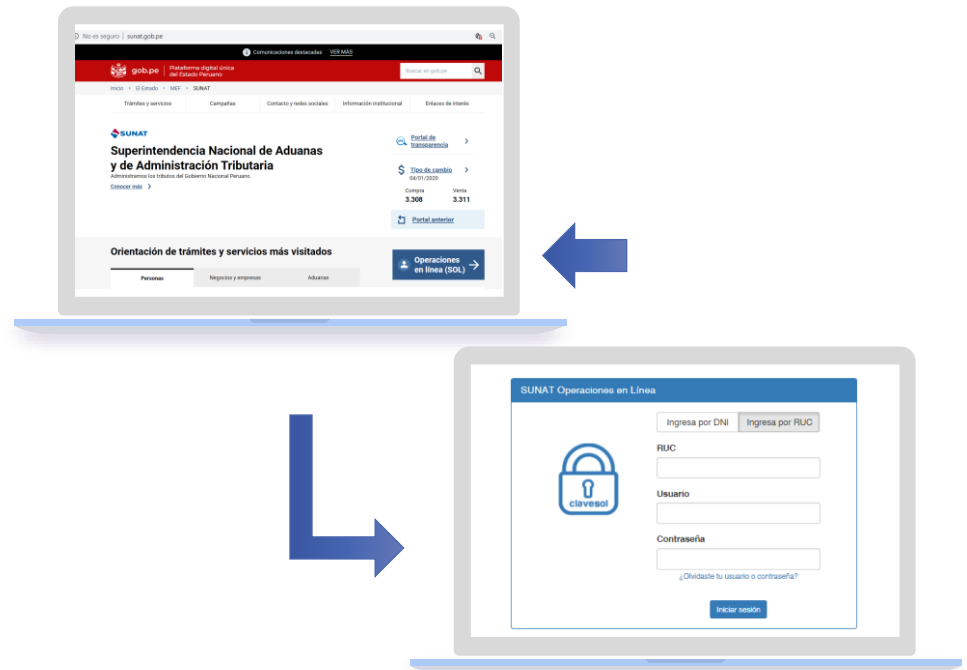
No es seguro | sunat.gob.pe

Comunicaciones destacadas VER MÁS

gob.pe Plataforma digital única del Estado Peruano

Buscar en gob.pe

Inicio > El Estado > MEF > SUNAT

Trámites y servicios | Campañas | Contacto y redes sociales | Información institucional | Enlaces de interés

SUNAT

Superintendencia Nacional de Aduanas y de Administración Tributaria

Administramos los tributos del Gobierno Nacional Peruano.

Conocer más >

Portal de transparencia >

Tipo de cambio 04/01/2020 >

Compra 3.308

Venta 3.311

Portal anterior

Orientación de trámites y servicios más visitados

Personas | Negocios y empresas | Aduanas

Operaciones en línea (SOL)

SUNAT Operaciones en Línea

Ingresa por DNI | Ingresa por RUC

clavesol

RUC

Usuario

Contraseña

¿Olvidaste tu usuario o contraseña?

Iniciar sesión